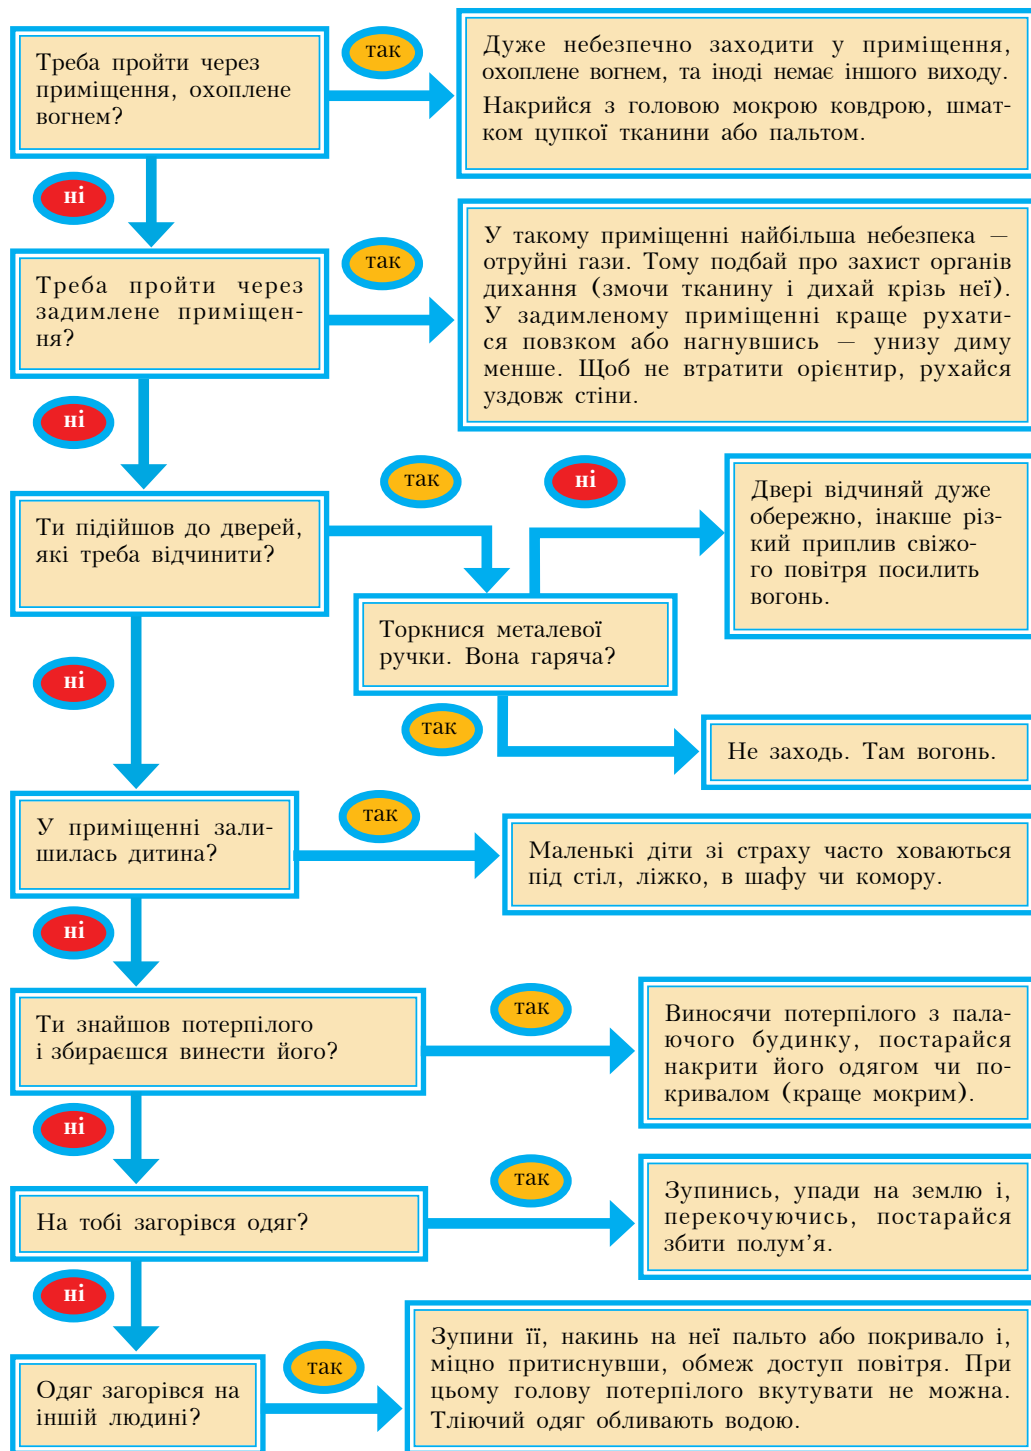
Треба пройти через приміщення, охоплене вогнем?

так

Дуже небезпечно заходити у приміщення, охоплене вогнем, та іноді немає іншого виходу. Накрийся з головою мокрою ковдрою, шматком цупкої тканини або пальтом.

ні

Треба пройти через задимлене приміщення?

так

У такому приміщенні найбільша небезпека — отруйні гази. Тому подбай про захист органів дихання (змочи тканину і дихай крізь неї). У задимленому приміщенні краще рухатися повзком або нагнувшись — унизу диму менше. Щоб не втратити орієнтир, рухайся уздовж стіни.

ні

Ти підійшов до дверей, які треба відчинити?

так

ні

Двері відчиняй дуже обережно, інакше різкий приплив свіжого повітря посилить вогонь.

Торкнися металевої ручки. Вона гаряча?

так

Не заходь. Там вогонь.

ні

У приміщенні залишилась дитина?

так

Маленькі діти зі страху часто ховаються під стіл, ліжко, в шафу чи комору.

ні

Ти знайшов потерпілого і збираєшся винести його?

так

Виносячи потерпілого з палаючого будинку, постарайся накрити його одягом чи покривалом (краще мокрим).

ні

На тобі загорівся одяг?

так

Зупинись, упади на землю і, перекочуючись, постарайся збити полум'я.

ні

Одяг загорівся на іншій людині?

так

Зупини її, накинь на неї пальто або покривало і, міцно притиснувши, обмеж доступ повітря. При цьому голову потерпілого вкутувати не можна. Тліючий одяг обливають водою.